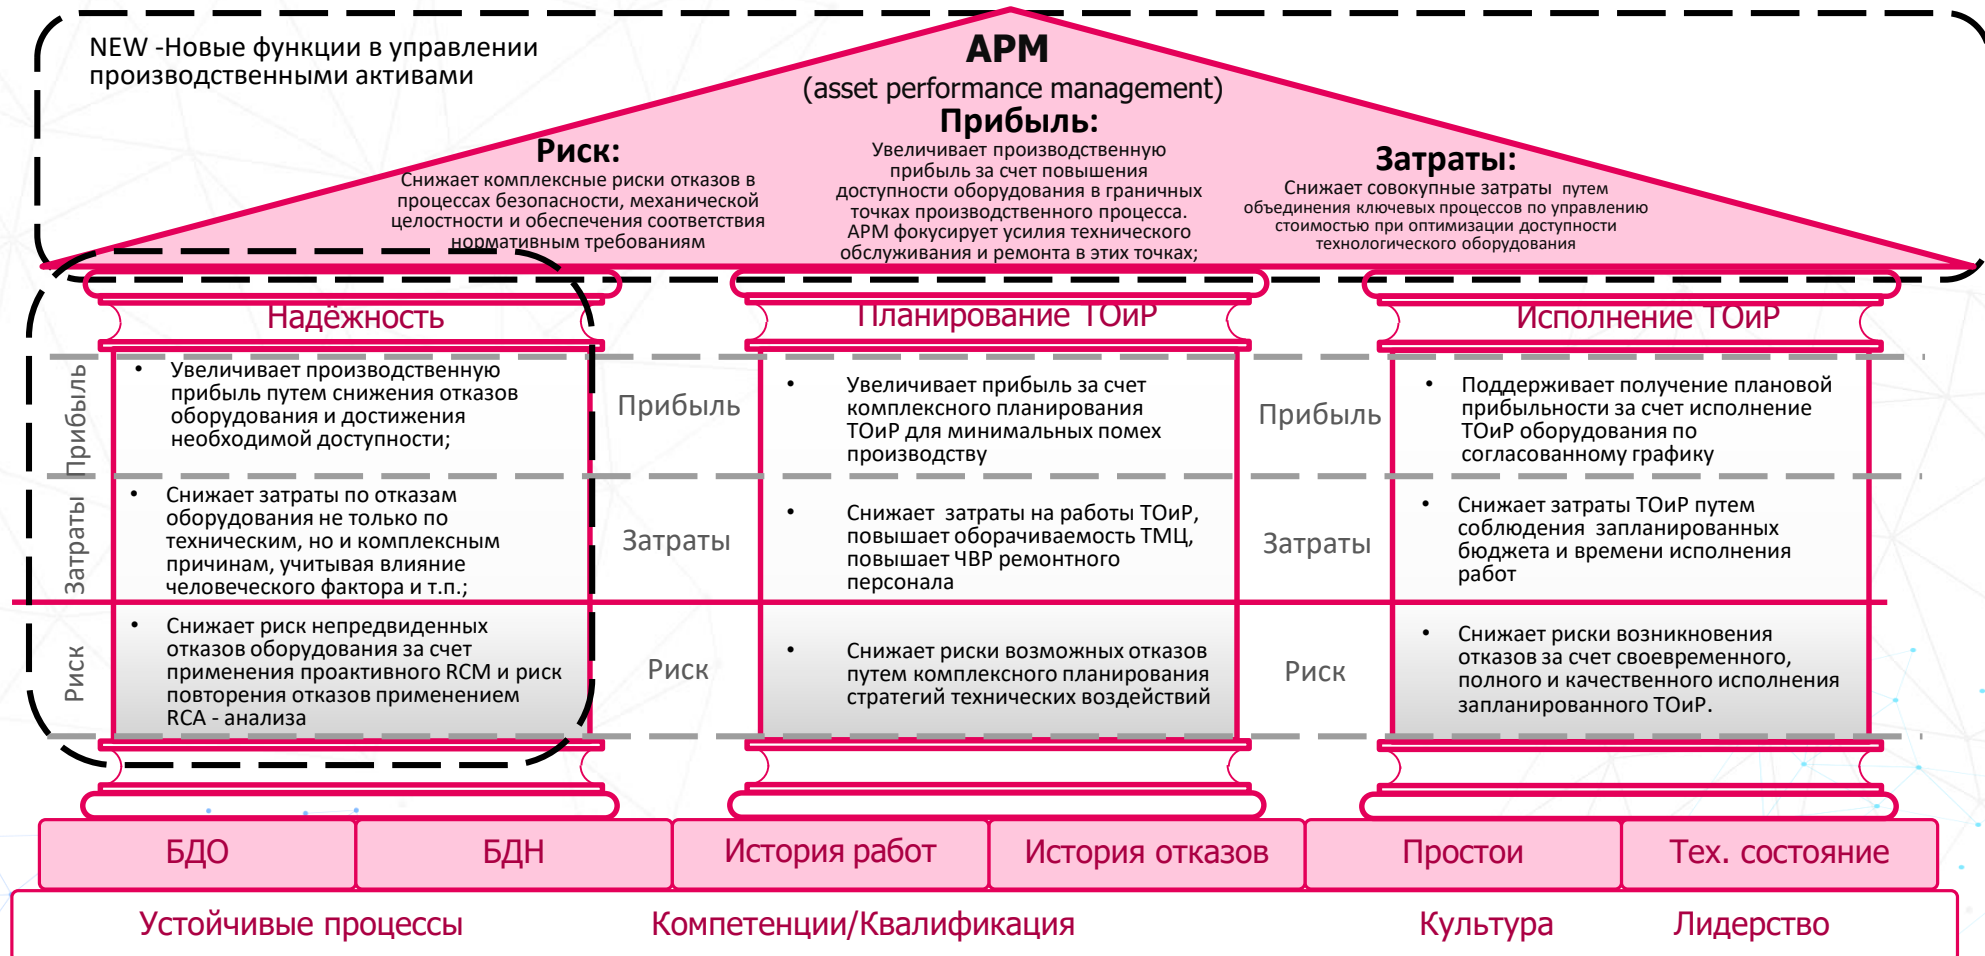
NEW -Новые функции в управлении производственными активами

APM
(asset performance management)

Прибыль:
Увеличивает производственную прибыль за счет повышения доступности оборудования в граничных точках производственного процесса. АРМ фокусирует усилия технического обслуживания и ремонта в этих точках;

Риск:
Снижает комплексные риски отказов в процессах безопасности, механической целостности и обеспечения соответствия нормативным требованиям

Затраты:
Снижает совокупные затраты путем объединения ключевых процессов по управлению стоимостью при оптимизации доступности технологического оборудования

Надёжность

Планирование ТОиР

Исполнение ТОиР

Прибыль

Затраты

Риск

• Увеличивает производственную прибыль путем снижения отказов оборудования и достижения необходимой доступности;

• Снижает затраты по отказам оборудования не только по техническим, но и комплексным причинам, учитывая влияние человеческого фактора и т.п.;

• Снижает риск непредвиденных отказов оборудования за счет применения проактивного RCM и риск повторения отказов применением RCA - анализа

Прибыль

Затраты

Риск

• Увеличивает прибыль за счет комплексного планирования ТОиР для минимальных помех производству

• Снижает затраты на работы ТОиР, повышает оборачиваемость ТМЦ, повышает ЧВР ремонтного персонала

• Снижает риски возможных отказов путем комплексного планирования стратегий технических воздействий

Прибыль

Затраты

Риск

• Поддерживает получение плановой прибыльности за счет исполнение ТОиР оборудования по согласованному графику

• Снижает затраты ТОиР путем соблюдения запланированных бюджета и времени исполнения работ

• Снижает риски возникновения отказов за счет своевременного, полного и качественного исполнения запланированного ТОиР.

| БДО | БДН | История работ | История отказов | Простои | Тех. состояние |
|---|---|---|---|---|---|

Устойчивые процессы Компетенции/Квалификация Культура Лидерство